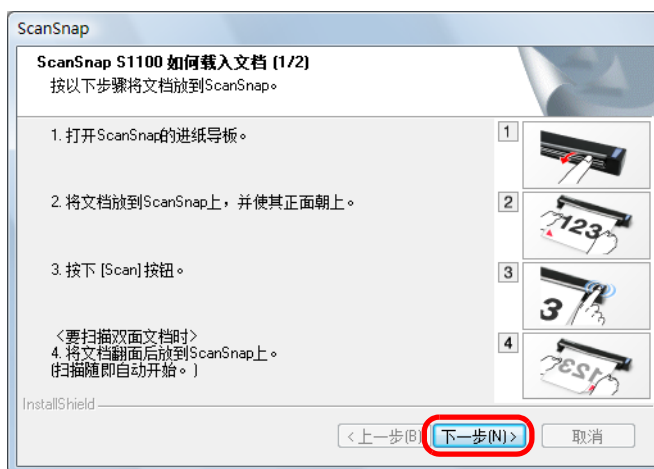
ScanSnap

ScanSnap S1100 如何载入文档 (1/2)
按以下步骤将文档放到ScanSnap。

1. 打开ScanSnap的进纸导板。

1

2. 将文档放到ScanSnap上，并使其正面朝上。

2

123

3. 按下 [Scan] 按钮。

3

3

＜要扫描双面文档时＞
4. 将文档翻面后放到ScanSnap上。
(扫描随即自动开始。)

4

123

InstallShield

< 上一步(B)

下一步(N) >

取消